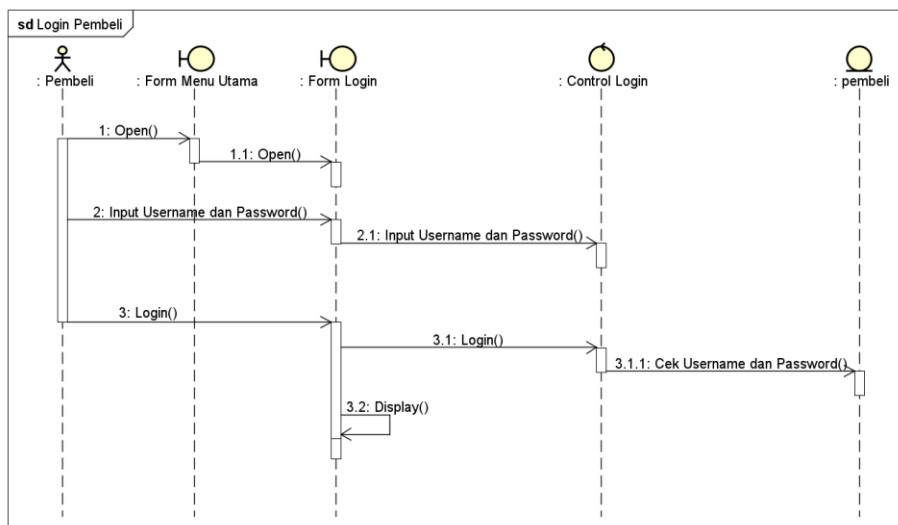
sd Login Pembeli

: Pembeli

: Form Menu Utama

: Form Login

: Control Login

: pembeli

1: Open()

1.1: Open()

2: Input Username dan Password()

2.1: Input Username dan Password()

3: Login()

3.1: Login()

3.1.1: Cek Username dan Password()

3.2: Display()